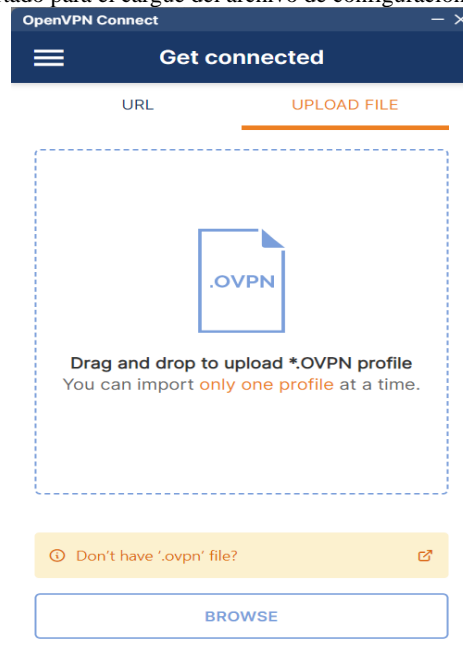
tado para el cargue del archivo de configuración

OpenVPN Connect

Get connected

URL

UPLOAD FILE

.OVPN

Drag and drop to upload *.OVPN profile
You can import only one profile at a time.

Don't have '.ovpn' file?

BROWSE